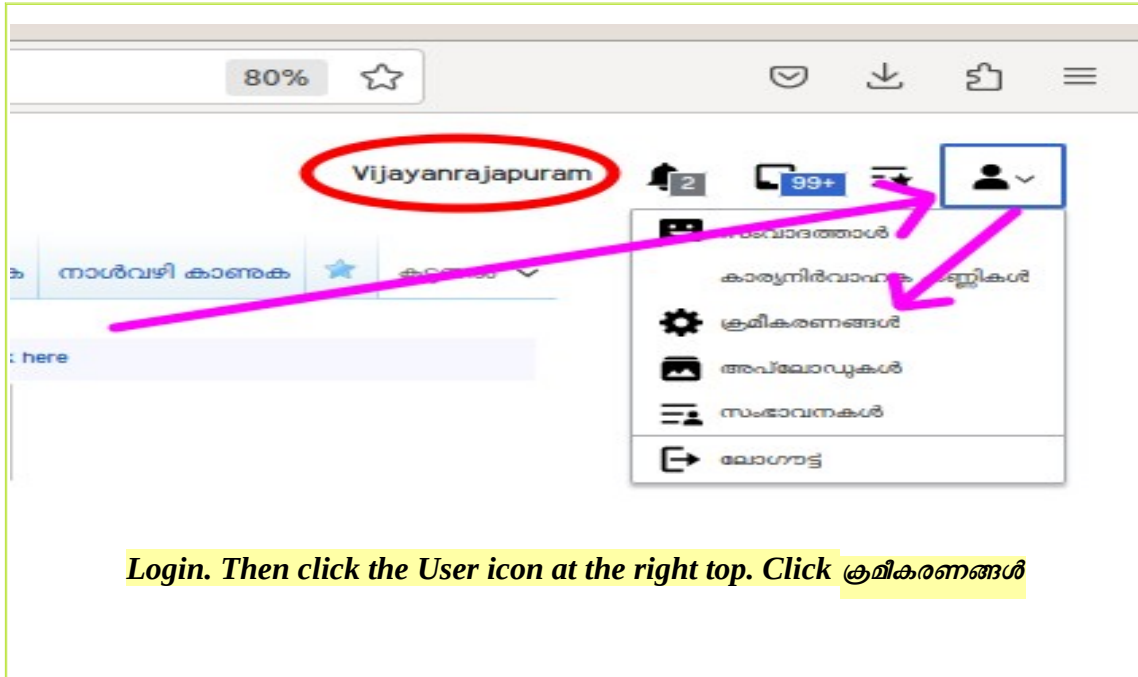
80%

Vijayanrajapuram

2

99+

സംവാദത്താൾ

കാര്യനിർവാഹക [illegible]ജ്ജികൾ

ക്രമീകരണങ്ങൾ

അപ്‌ലോഡുകൾ

സംഭാവനകൾ

ലോഗൗട്ട്

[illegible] നാൾവഴി കാണുക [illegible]

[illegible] here

Login. Then click the User icon at the right top. Click ക്രമീകരണങ്ങൾ